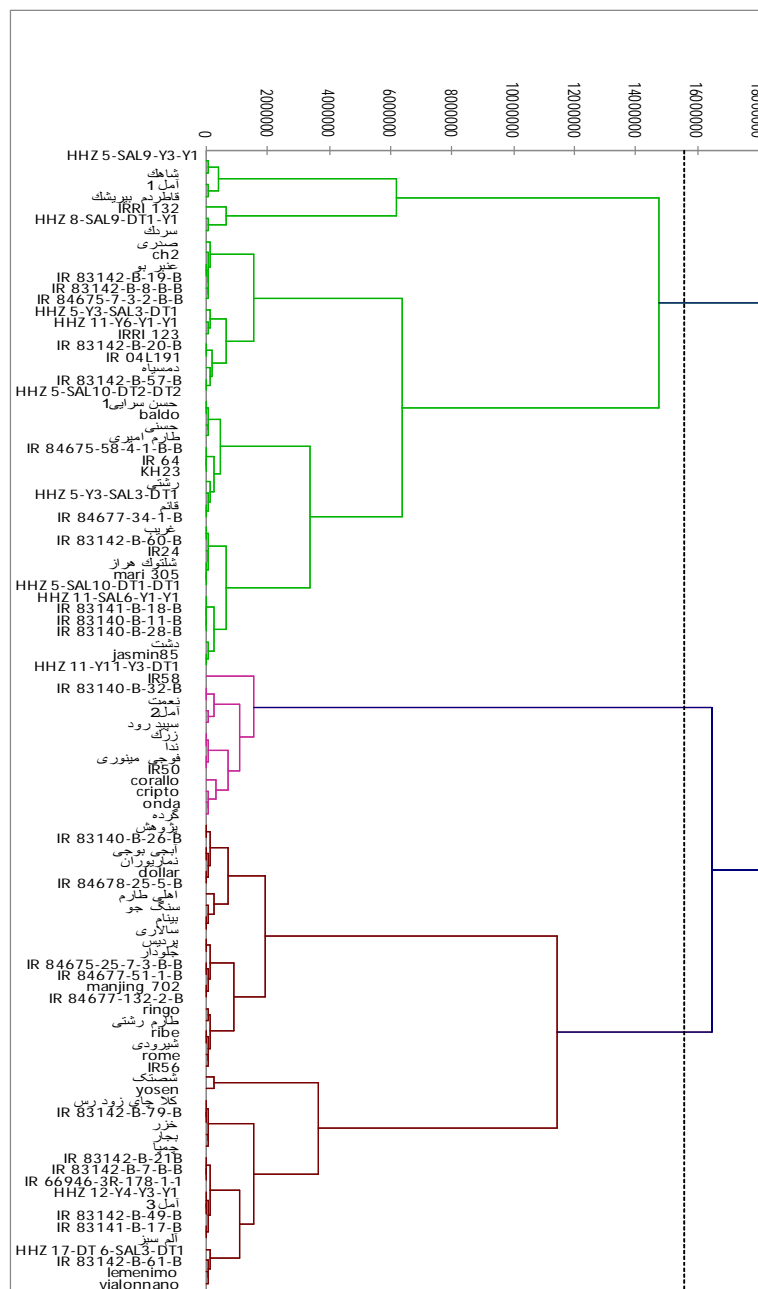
0
2000000
4000000
6000000
8000000
10000000
12000000
14000000
16000000
18000000

HHZ 5-SAL9-Y3-Y1
شاهک
آمل 1
فاطردم بیریشک
IRRI 132
HHZ 8-SAL9-DT1-Y1
سردک
صدری
ch2
عنبر بو
IR 83142-B-19-B
IR 83142-B-8-B-B
IR 84675-7-3-2-B-B
HHZ 5-Y3-SAL3-DT1
HHZ 11-Y6-Y1-Y1
IRRI 123
IR 83142-B-20-B
IR 04L191
دمسیاه
IR 83142-B-57-B
HHZ 5-SAL10-DT2-DT2
حسن سرایی1
baldo
حسنی
طارم امیری
IR 84675-58-4-1-B-B
IR 64
KH23
رشتی
HHZ 5-Y3-SAL3-DT1
قائم
IR 84677-34-1-B
غریب
IR 83142-B-60-B
IR24
شلتوک هراز
mari 305
HHZ 5-SAL10-DT1-DT1
HHZ 11-SAL6-Y1-Y1
IR 83141-B-18-B
IR 83140-B-11-B
IR 83140-B-28-B
دشت
jasmin85
HHZ 11-Y11-Y3-DT1
IR58
IR 83140-B-32-B
نعمت
آمل2
سپید رود
زرک
ندا
فوجی مینوری
IR50
corallo
cripto
onda
گرده
پژوهش
IR 83140-B-26-B
آبجی بوجی
نمازپوران
dollar
IR 84678-25-5-B
اهلی طارم
سنگ جو
بینام
سالاری
پردیس
چلودار
IR 84675-25-7-3-B-B
IR 84677-51-1-B
manjing 702
IR 84677-132-2-B
ringo
طارم رشتی
ribe
شیرودی
rome
IR56
شصتک
yosen
کلا جای زود رس
IR 83142-B-79-B
خزر
بجار
چمپا
IR 83142-B-21B
IR 83142-B-7-B-B
IR 66946-3R-178-1-1
HHZ 12-Y4-Y3-Y1
آمل 3
IR 83142-B-49-B
IR 83141-B-17-B
آلم سبز
HHZ 17-DT 6-SAL3-DT1
IR 83142-B-61-B
lemenimo
vialonnano